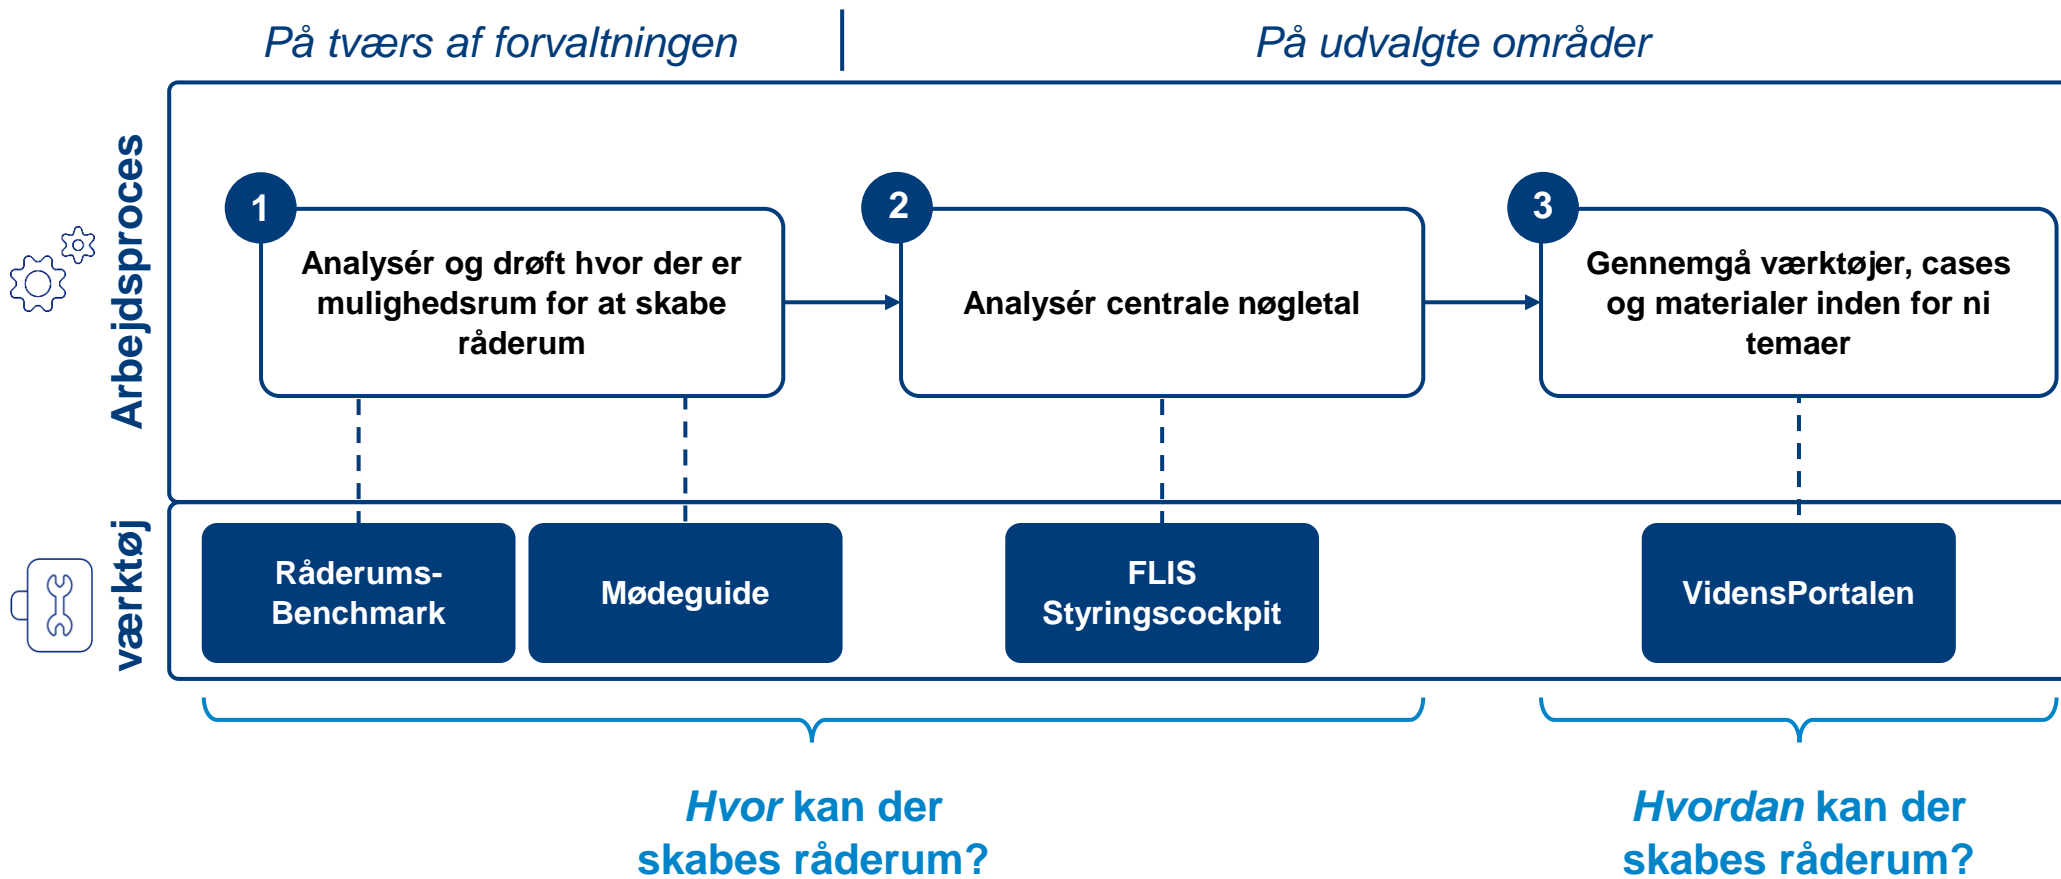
På tværs af forvaltningen

På udvalgte områder

Arbejdsproces

1
Analysér og drøft hvor der er mulighedsrum for at skabe råderum

2
Analysér centrale nøgletal

3
Gennemgå værktøjer, cases og materialer inden for ni temaer

værktøj

Råderums-Benchmark

Mødeguide

FLIS Styringscockpit

VidensPortalen

Hvor kan der skabes råderum?

Hvordan kan der skabes råderum?